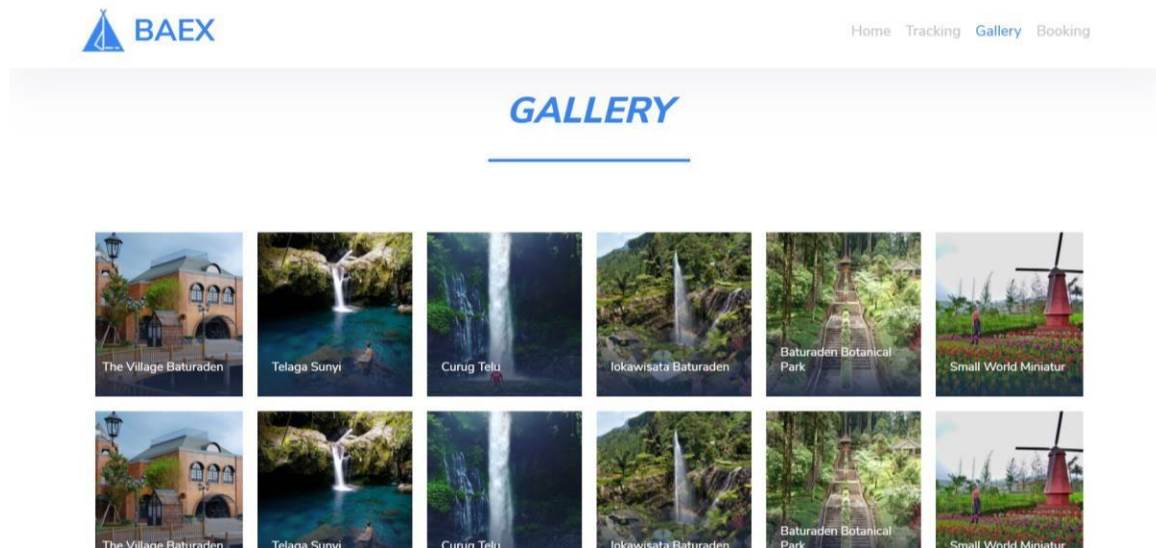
BAEX

Home Tracking Gallery Booking

GALLERY

The Village Baturaden

Telaga Sunyi

Curug Telu

lokawisata Baturaden

Baturaden Botanical Park

Small World Miniatur

The Village Baturaden

Telaga Sunyi

Curug Telu

lokawisata Baturaden

Baturaden Botanical Park

Small World Miniatur